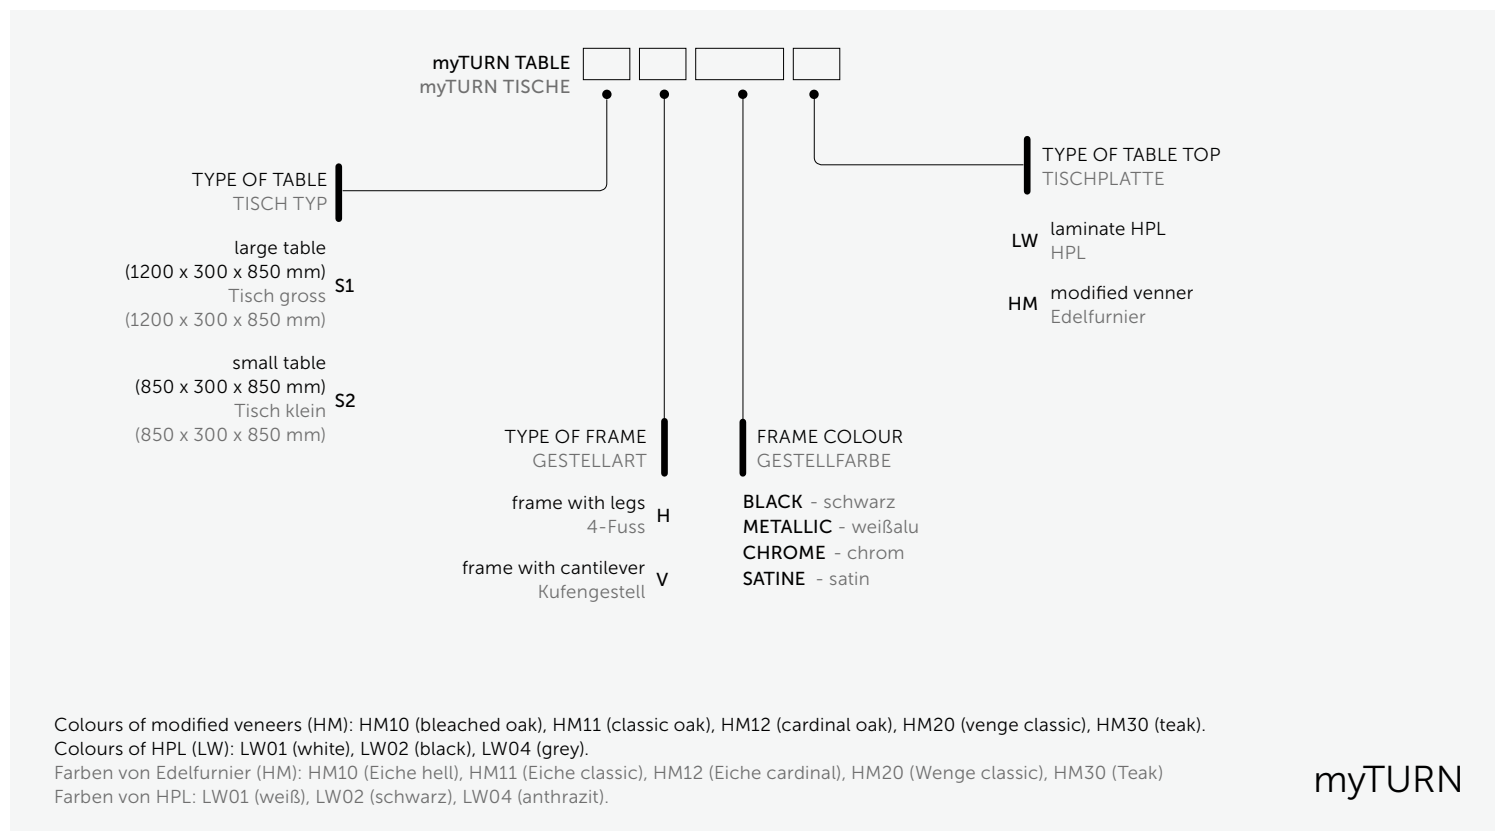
myTURN TABLE
myTURN TISCHE

TYPE OF TABLE
TISCH TYP

large table
(1200 x 300 x 850 mm)
Tisch gross
(1200 x 300 x 850 mm) S1

small table
(850 x 300 x 850 mm)
Tisch klein
(850 x 300 x 850 mm) S2

TYPE OF FRAME
GESTELLART

frame with legs
4-Fuss H

frame with cantilever
Kufengestell V

FRAME COLOUR
GESTELLFARBE

BLACK - schwarz
METALLIC - weißalu
CHROME - chrom
SATINE - satin

TYPE OF TABLE TOP
TISCHPLATTE

LW laminate HPL
HPL

HM modified venner
Edelfurnier

Colours of modified veneers (HM): HM10 (bleached oak), HM11 (classic oak), HM12 (cardinal oak), HM20 (venge classic), HM30 (teak).
Colours of HPL (LW): LW01 (white), LW02 (black), LW04 (grey).
Farben von Edelfurnier (HM): HM10 (Eiche hell), HM11 (Eiche classic), HM12 (Eiche cardinal), HM20 (Wenge classic), HM30 (Teak)
Farben von HPL: LW01 (weiß), LW02 (schwarz), LW04 (anthrazit).

myTURN